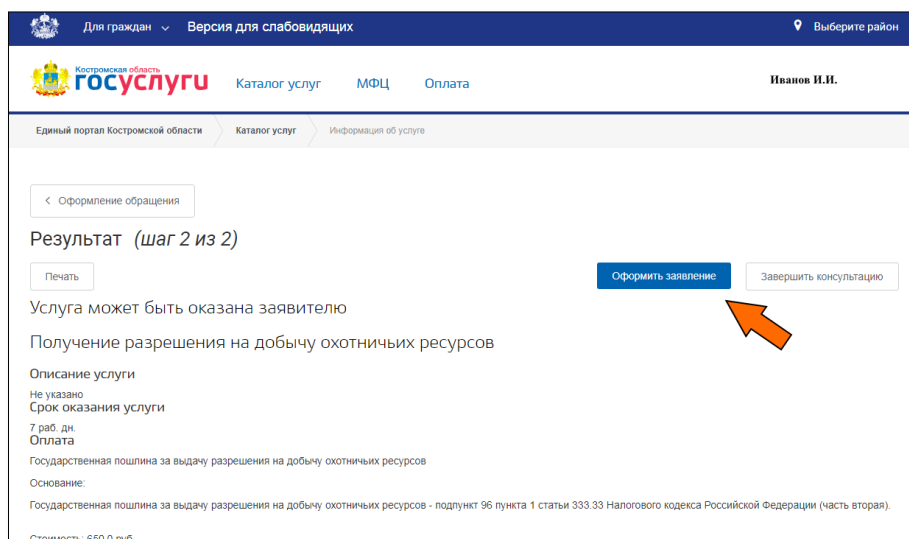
Для граждан Версия для слабовидящих

Выберите район

Костромская область госуслуги

Каталог услуг МФЦ Оплата

Иванов И.И.

Единый портал Костромской области Каталог услуг Информация об услуге

< Оформление обращения

Результат (шаг 2 из 2)

Печать

Оформить заявление

Завершить консультацию

Услуга может быть оказана заявителю

Получение разрешения на добычу охотничьих ресурсов

Описание услуги

Не указано

Срок оказания услуги

7 раб. дн.

Оплата

Государственная пошлина за выдачу разрешения на добычу охотничьих ресурсов

Основание:

Государственная пошлина за выдачу разрешения на добычу охотничьих ресурсов - подпункт 96 пункта 1 статьи 333.33 Налогового кодекса Российской Федерации (часть вторая).

Стоимость: 650,0 руб.